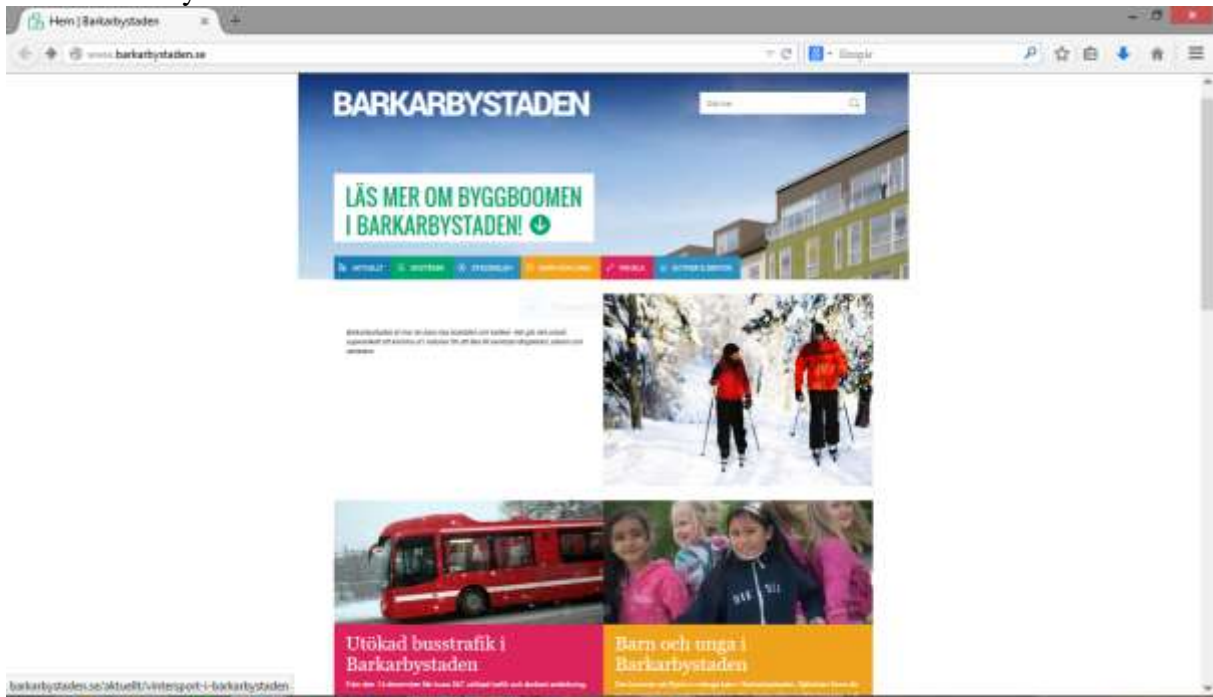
Hem | Barkarbystaden

www.barkarbystaden.se

Google

BARKARBYSTADEN

Sök

LÄS MER OM BYGGBOOMEN I BARKARBYSTADEN!

AKTUELLT | BOSTÄDER | STADSDELAR | SAMHÄLLE | MEDIA | OM BARKARBYSTADEN

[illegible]

Utökad busstrafik i Barkarbystaden

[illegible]

Barn och unga i Barkarbystaden

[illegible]

barkarbystaden.se/aktuellt/vintersport-i-barkarbystaden